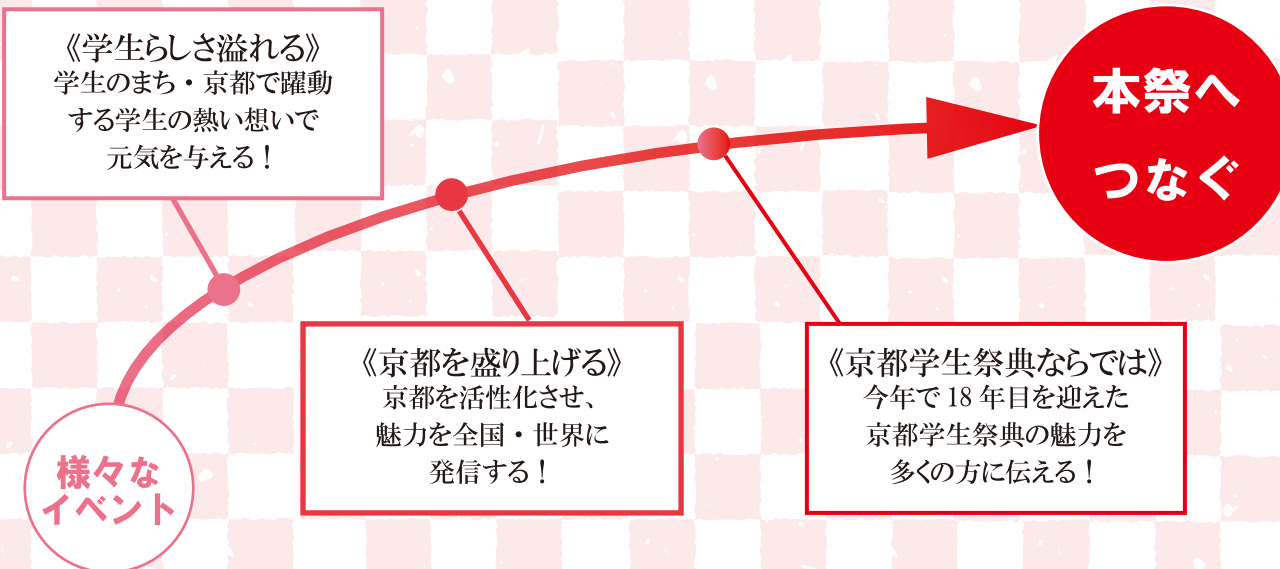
《学生らしさ溢れる》
学生のまち・京都で躍動する学生の熱い想いで元気を与える！

本祭へつなぐ

《京都を盛り上げる》
京都を活性化させ、魅力を全国・世界に発信する！

《京都学生祭典ならでは》
今年で 18 年目を迎えた京都学生祭典の魅力を多くの方に伝える！

様々なイベント